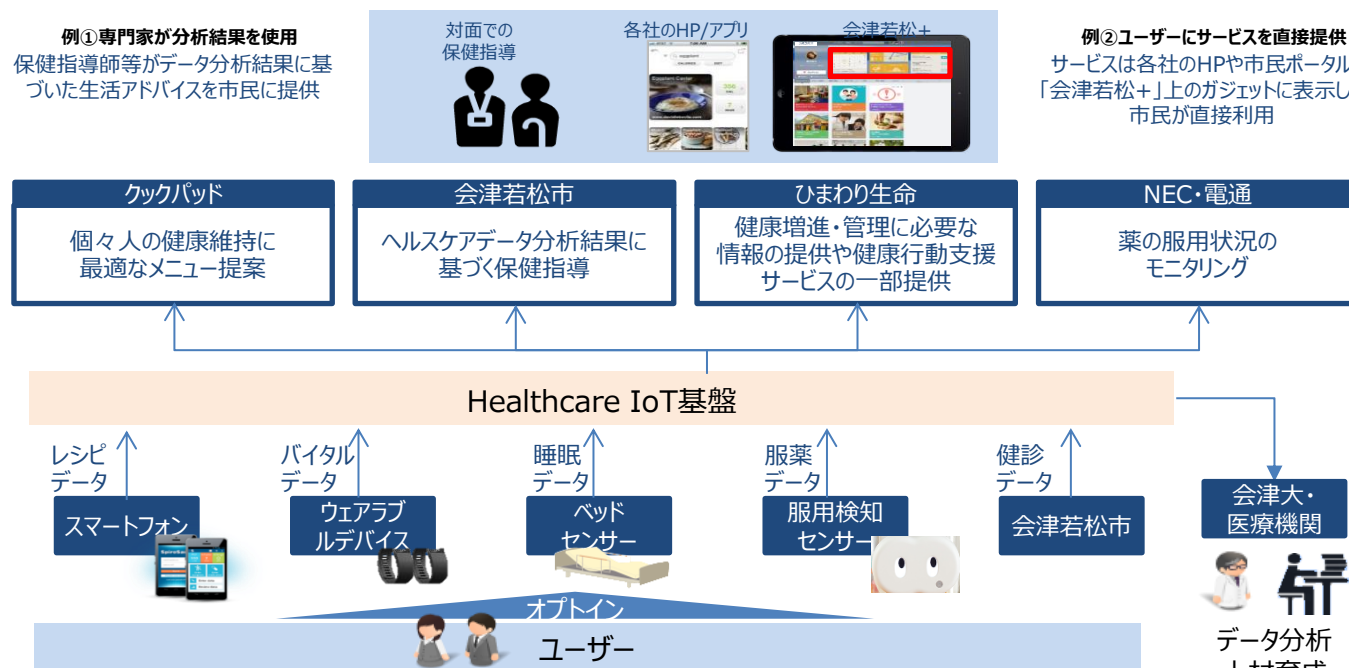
例①専門家が分析結果を使用
保健指導師等がデータ分析結果に基づいた生活アドバイスを市民に提供

対面での
保健指導

各社のHP/アプリ

会津若松+

例②ユーザーにサービスを直接提供
サービスは各社のHPや市民ポータル「会津若松+」上のガジェットに表示し市民が直接利用

クックパッド
個々人の健康維持に最適なメニュー提案

会津若松市
ヘルスケアデータ分析結果に基づく保健指導

ひまわり生命
健康増進・管理に必要な情報の提供や健康行動支援サービスの一部提供

NEC・電通
薬の服用状況のモニタリング

Healthcare IoT基盤

レシピ
データ

スマートフォン

バイタル
データ

ウェアラブルデバイス

睡眠
データ

ベッド
センサー

服薬
データ

服用検知
センサー

健診
データ

会津若松市

会津大・
医療機関

データ分析
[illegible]

オプトイン

ユーザー